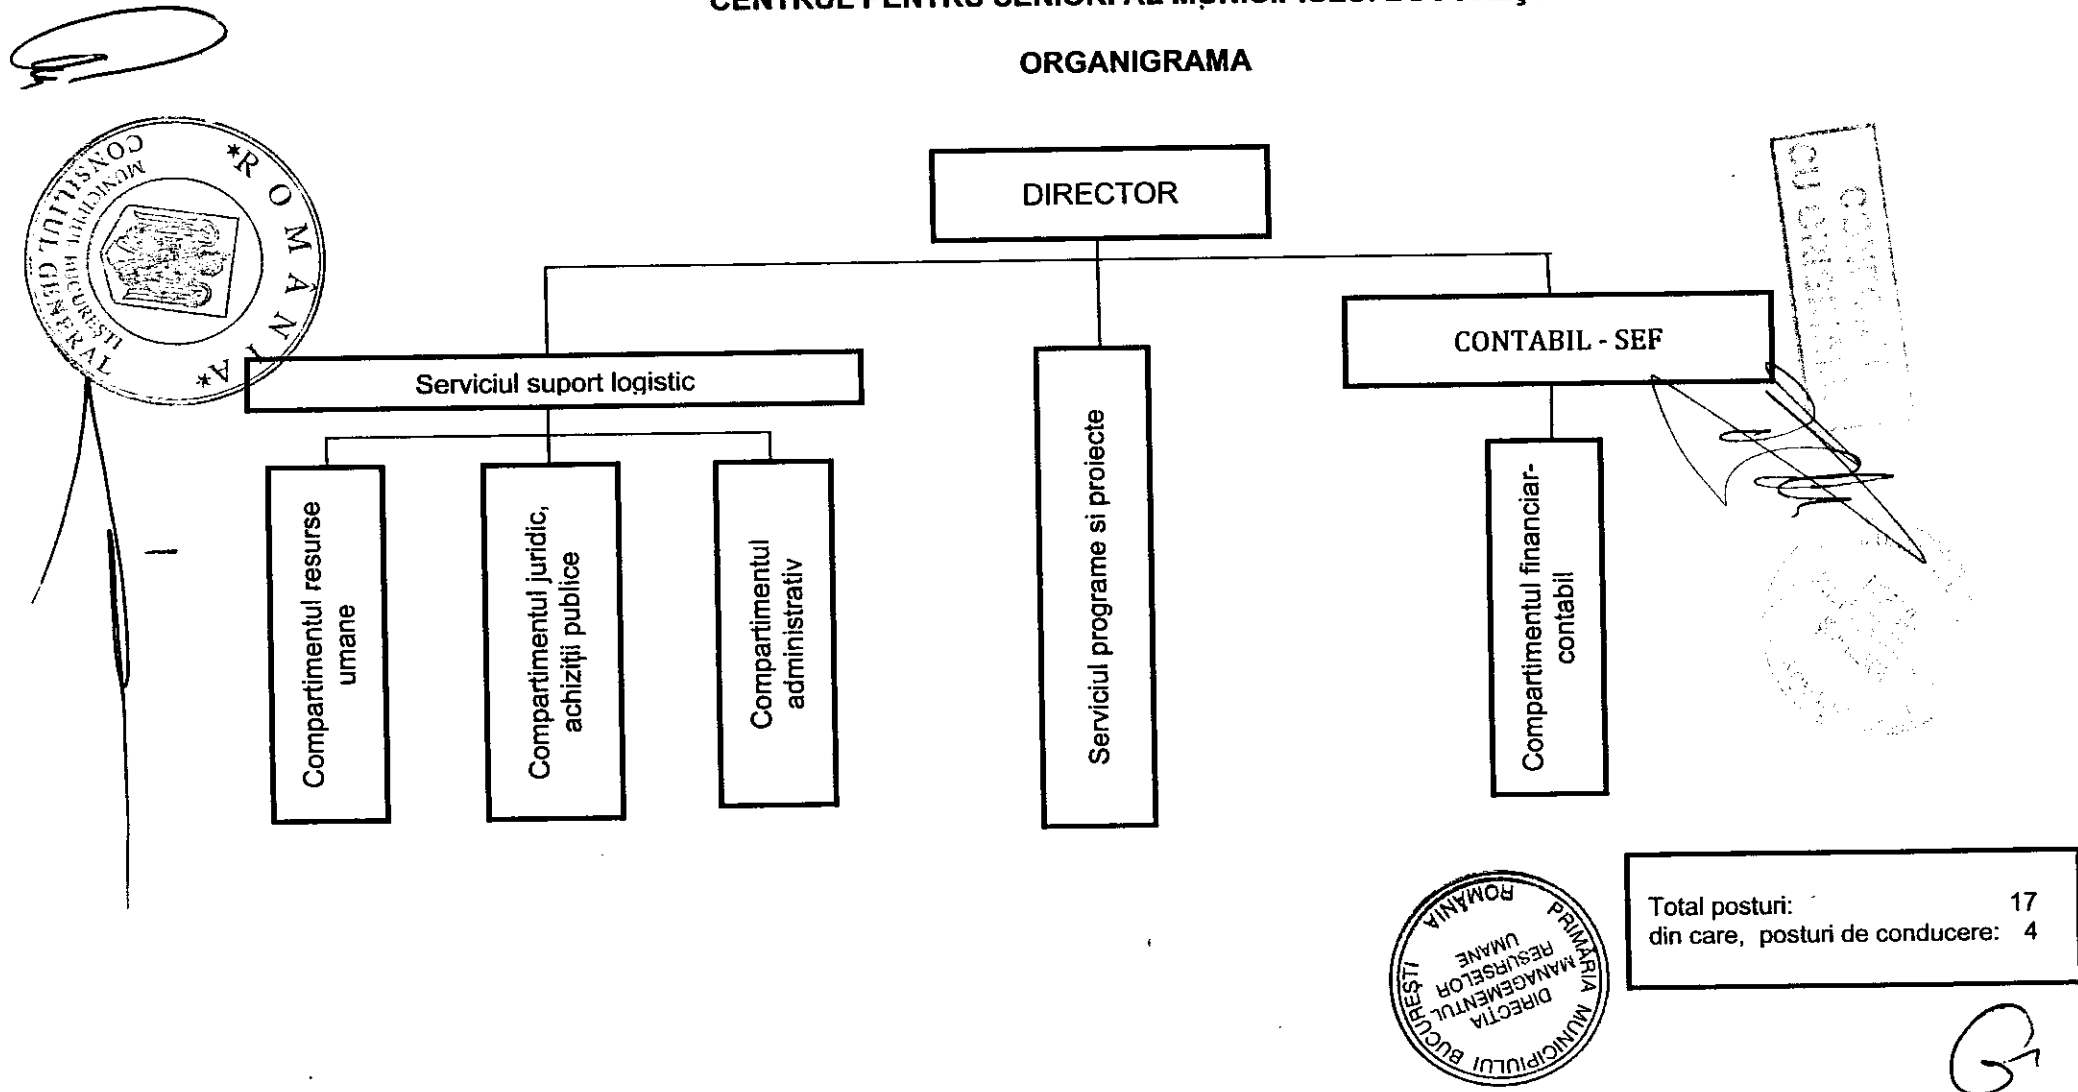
CENTRUL PENTRU SENIORI AL MUNICIPIULUI BUCUREȘTI

ORGANIGRAMA

CONSILIUL GENERAL MUNICIPIUL BUCUREȘTI *ROMÂNIA*

DIRECTOR

Serviciul suport logistic

CONTABIL - SEF

Compartimentul resurse umane

Compartimentul juridic, achiziţii publice

Compartimentul administrativ

Serviciul programe si proiecte

Compartimentul financiar-contabil

ROMÂNIA PRIMĂRIA MUNICIPIULUI BUCUREȘTI DIRECȚIA MANAGEMENTUL RESURSELOR UMANE

Total posturi: 17
din care, posturi de conducere: 4